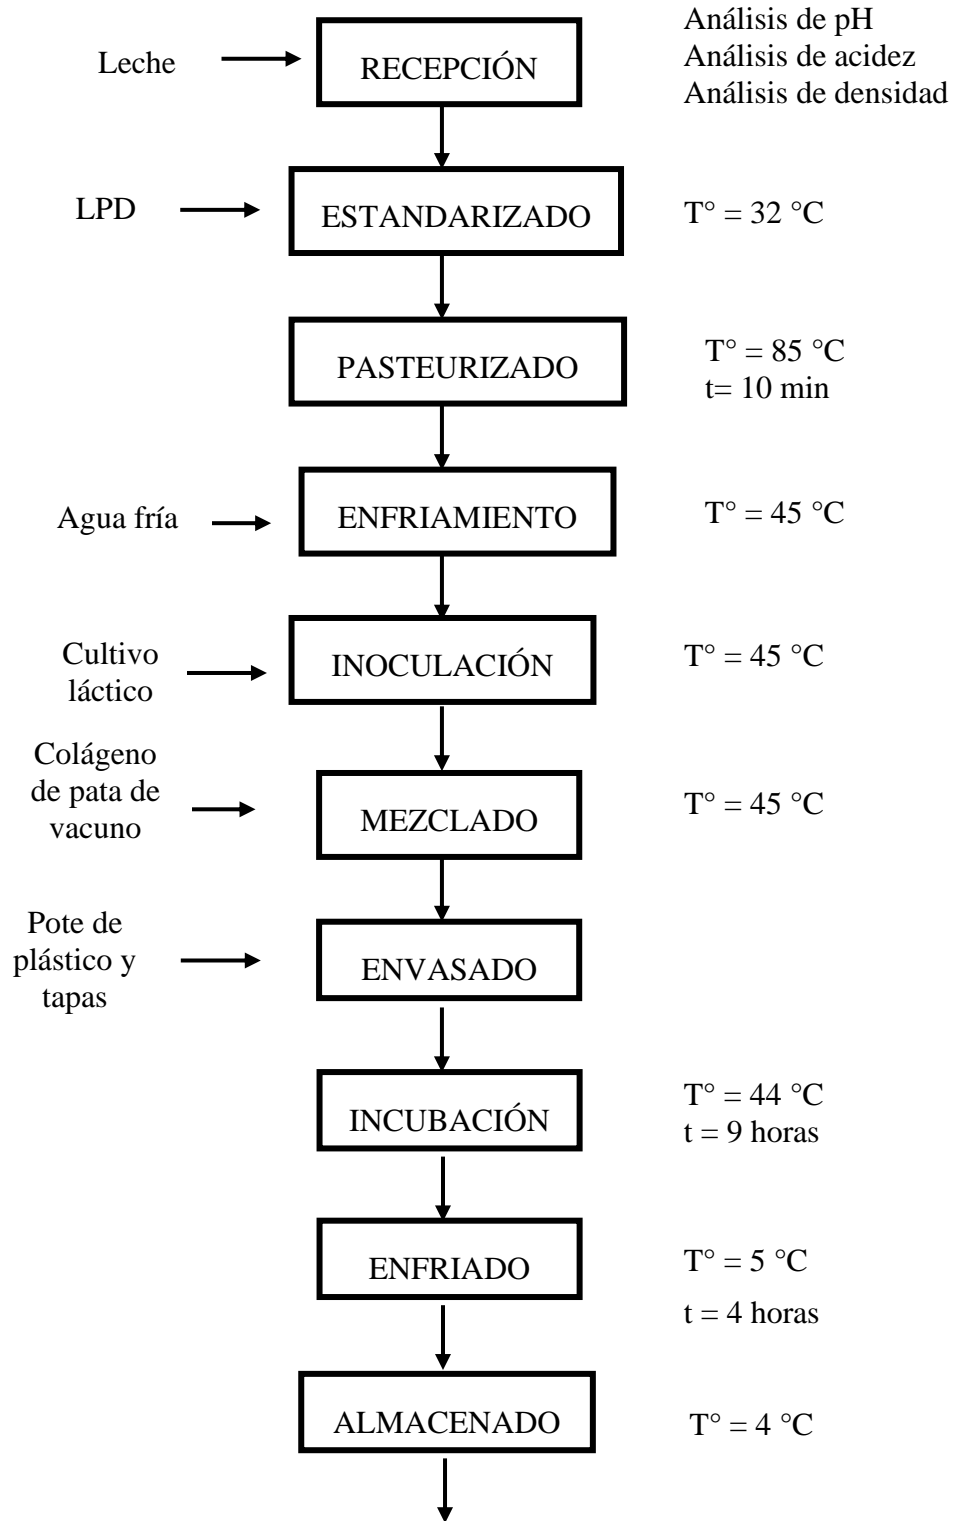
Leche

RECEPCIÓN

Análisis de pH
Análisis de acidez
Análisis de densidad

LPD

ESTANDARIZADO

T° = 32 °C

PASTEURIZADO

T° = 85 °C
t= 10 min

Agua fría

ENFRIAMIENTO

T° = 45 °C

Cultivo láctico

INOCULACIÓN

T° = 45 °C

Colágeno de pata de vacuno

MEZCLADO

T° = 45 °C

Pote de plástico y tapas

ENVASADO

INCUBACIÓN

T° = 44 °C
t = 9 horas

ENFRIADO

T° = 5 °C
t = 4 horas

ALMACENADO

T° = 4 °C